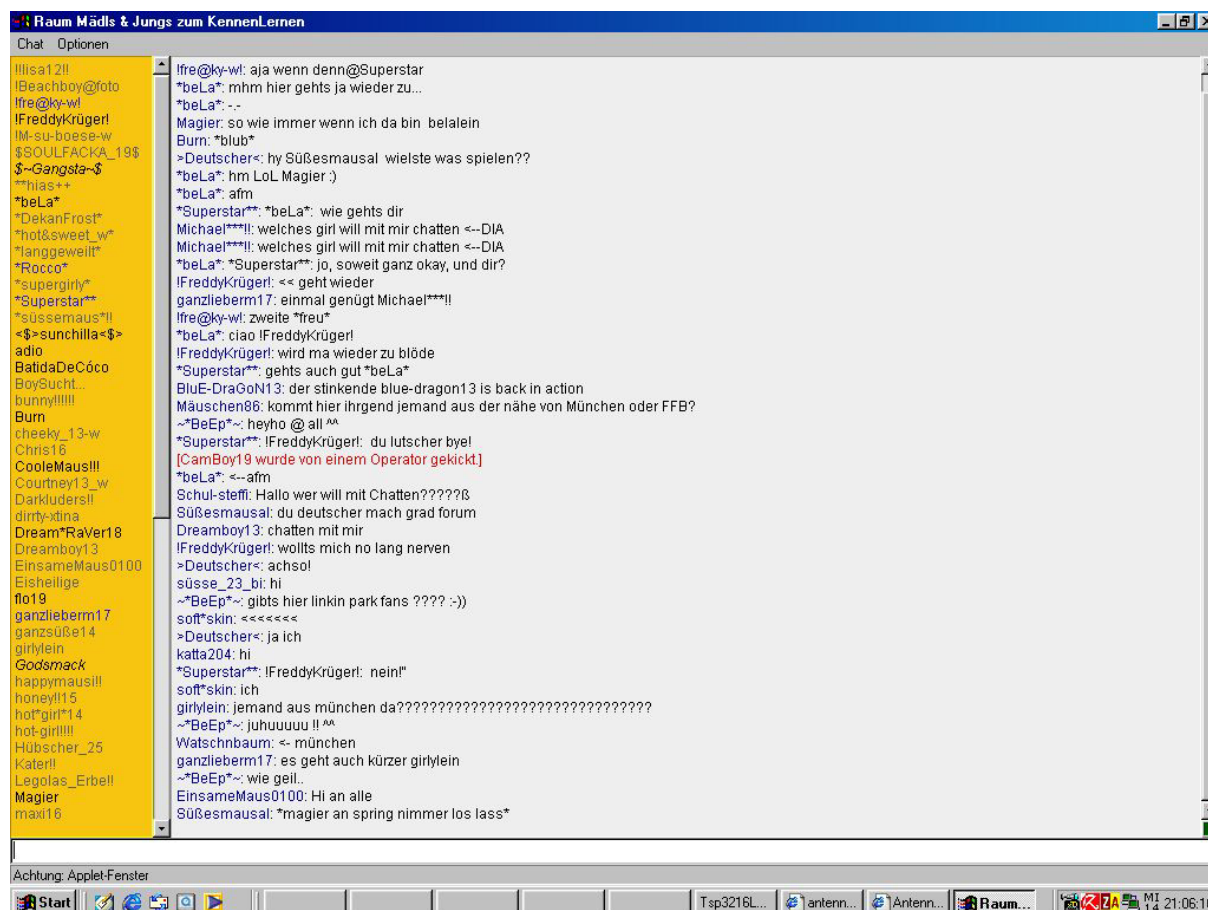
Raum Mädls & Jungs zum KennenLernen

Chat Optionen

!!lisa12!!
!Beachboy@foto
!fre@ky-w!
!FreddyKrüger!
!M-su-boese-w
$SOULFACKA_19$
$~Gangsta~$
**hias++
*beLa*
*DekanFrost*
*hot&sweet_w*
*langgeweilt*
*Rocco*
*supergirly*
*Superstar**
*süssemaus*!!
<$>sunchilla<$>
adio
BatidaDeCóco
BoySucht...
bunny!!!!!!
Burn
cheeky_13-w
Chris16
CooleMaus!!!
Courtney13_w
Darkluders!!
dirrty-xtina
Dream*RaVer18
Dreamboy13
EinsameMaus0100
Eisheilige
flo19
ganzlieberm17
ganzsüße14
girlylein
Godsmack
happymausi!!
honey!!15
hot*girl*14
hot-girl!!!!
Hübscher_25
Kater!!
Legolas_Erbe!!
Magier
maxi16

!fre@ky-w!: aja wenn denn@Superstar
*beLa*: mhm hier gehts ja wieder zu...
*beLa*: -.-
Magier: so wie immer wenn ich da bin belalein
Burn: *blub*
>Deutscher<: hy Süßesmausal wielste was spielen??
*beLa*: hm LoL Magier :)
*beLa*: afm
*Superstar**: *beLa*: wie gehts dir
Michael***!!: welches girl will mit mir chatten <--DIA
Michael***!!: welches girl will mit mir chatten <--DIA
*beLa*: *Superstar**: jo, soweit ganz okay, und dir?
!FreddyKrüger!: << geht wieder
ganzlieberm17: einmal genügt Michael***!!
!fre@ky-w!: zweite *freu*
*beLa*: ciao !FreddyKrüger!
!FreddyKrüger!: wird ma wieder zu blöde
*Superstar**: gehts auch gut *beLa*
BluE-DraGoN13: der stinkende blue-dragon13 is back in action
Mäuschen86: kommt hier ihrgend jemand aus der nähe von München oder FFB?
~*BeEp*~: heyho @ all ^^
*Superstar**: !FreddyKrüger!: du lutscher bye!
[CamBoy19 wurde von einem Operator gekickt.]
*beLa*: <--afm
Schul-steffi: Hallo wer will mit Chatten?????ß
Süßesmausal: du deutscher mach grad forum
Dreamboy13: chatten mit mir
!FreddyKrüger!: wollts mich no lang nerven
>Deutscher<: achso!
süsse_23_bi: hi
~*BeEp*~: gibts hier linkin park fans ???? :-))
soft*skin: <<<<<<<
>Deutscher<: ja ich
katta204: hi
*Superstar**: !FreddyKrüger!: nein!"
soft*skin: ich
girlylein: jemand aus münchen da??????????????????????????????????
~*BeEp*~: juhuuuuu !! ^^
Watschnbaum: <- münchen
ganzlieberm17: es geht auch kürzer girlylein
~*BeEp*~: wie geil..
EinsameMaus0100: Hi an alle
Süßesmausal: *magier an spring nimmer los lass*

Achtung: Applet-Fenster

Start | Tsp3216L... | antenn... | Antenn... | Raum... | MI 14 21:06:1